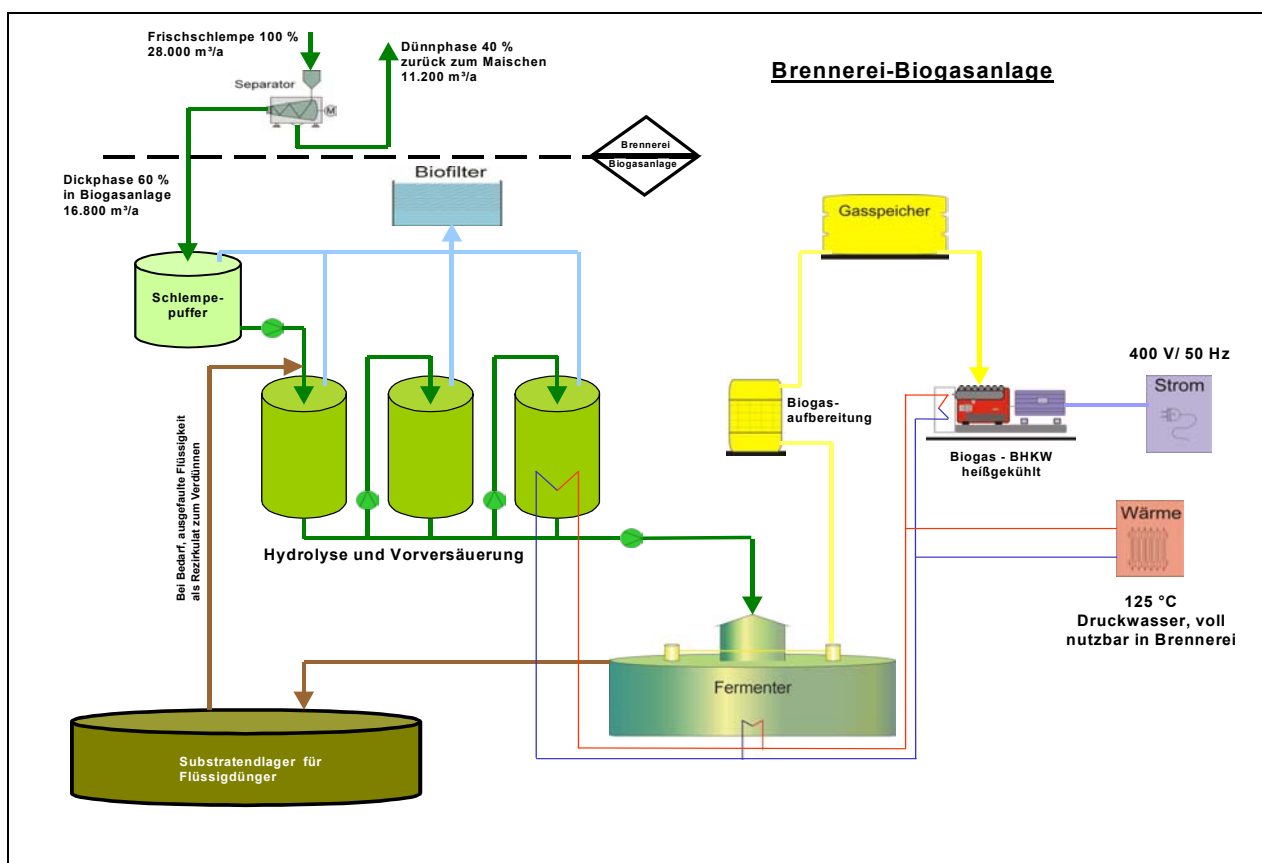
Frischschlempe 100 %
28.000 m³/a

Dünnphase 40 %
zurück zum Maischen
11.200 m³/a

Separator

Brennerei-Biogasanlage

Brennerei
Biogasanlage

Dickphase 60 %
in Biogasanlage
16.800 m³/a

Biofilter

Gasspeicher

Schlempe-
puffer

400 V/ 50 Hz

Strom

Biogas-
aufbereitung

Biogas - BHKW
heißgekühlt

Bei Bedarf, ausgefaulte Flüssigkeit
als Rezirkulat zum Verdünnen

Wärme

Hydrolyse und Vorversäuerung

125 °C
Druckwasser, voll
nutzbar in Brennerei

Fermenter

Substratendlager für
Flüssigdünger